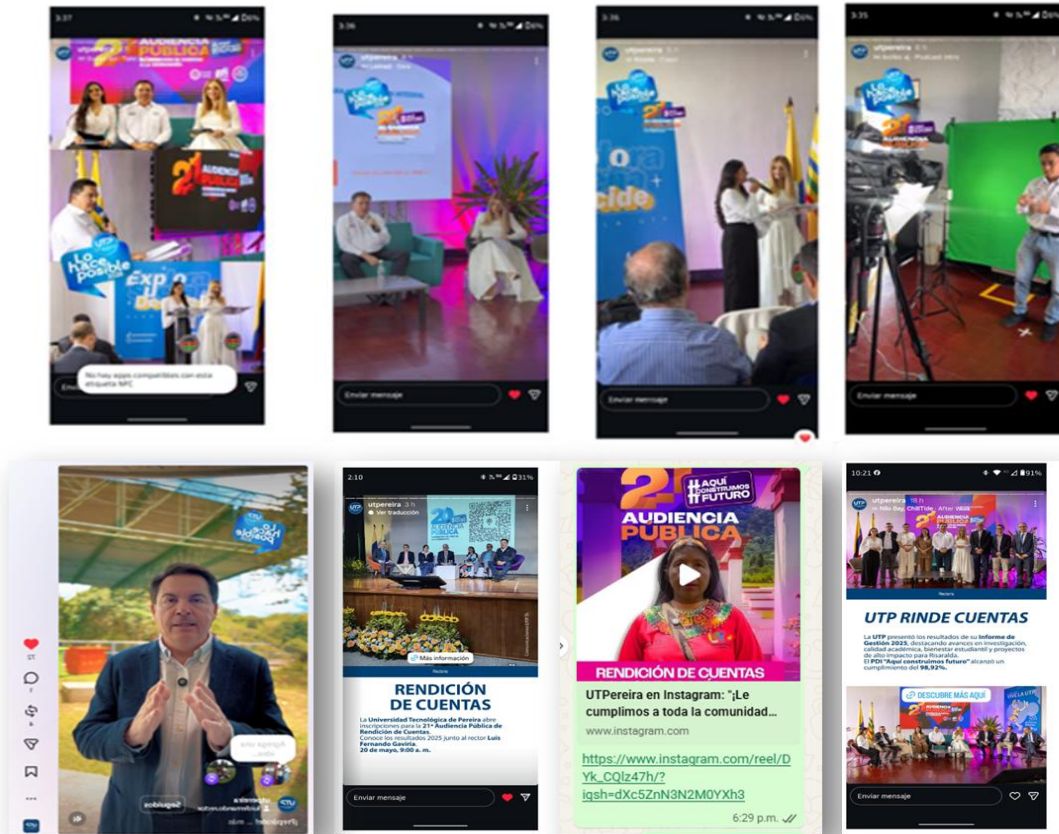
3:37
AUDIENCIA PÚBLICA
No hay apps compatibles con esta etiqueta NFC

3:36
utpereira
Enviar mensaje

3:36
utpereira
Enviar mensaje

3:35
utpereira
Enviar mensaje

Lo hace posible
Agrega una
Seguidos

2:10
utpereira
Ver traducción
Más información
RENDICIÓN DE CUENTAS
La Universidad Tecnológica de Pereira abre inscripciones para la 21ª Audiencia Pública de Rendición de Cuentas. Conoce los resultados 2025 junto al rector Luis Fernando Gaviria. 20 de mayo, 9:00 a. m.
Enviar mensaje

21 #AQUÍ CONSTRUIMOS FUTURO
AUDIENCIA PÚBLICA
RENDICIÓN DE CUENTAS
UTPereira en Instagram: "¡Le cumplimos a toda la comunidad...
www.instagram.com
https://www.instagram.com/reel/DYk_CQlz47h/?igsh=dXc5ZnN3N2M0YXh3
6:29 p.m.

10:21
utpereira
UTP RINDE CUENTAS
La UTP presentó los resultados de su Informe de Gestión 2025, destacando avances en investigación, calidad académica, bienestar estudiantil y proyectos de alto impacto para Risaralda. El PDI "Aquí construimos futuro" alcanzó un cumplimiento del 98,92%.
DESCUBRE MÁS AQUÍ
Enviar mensaje